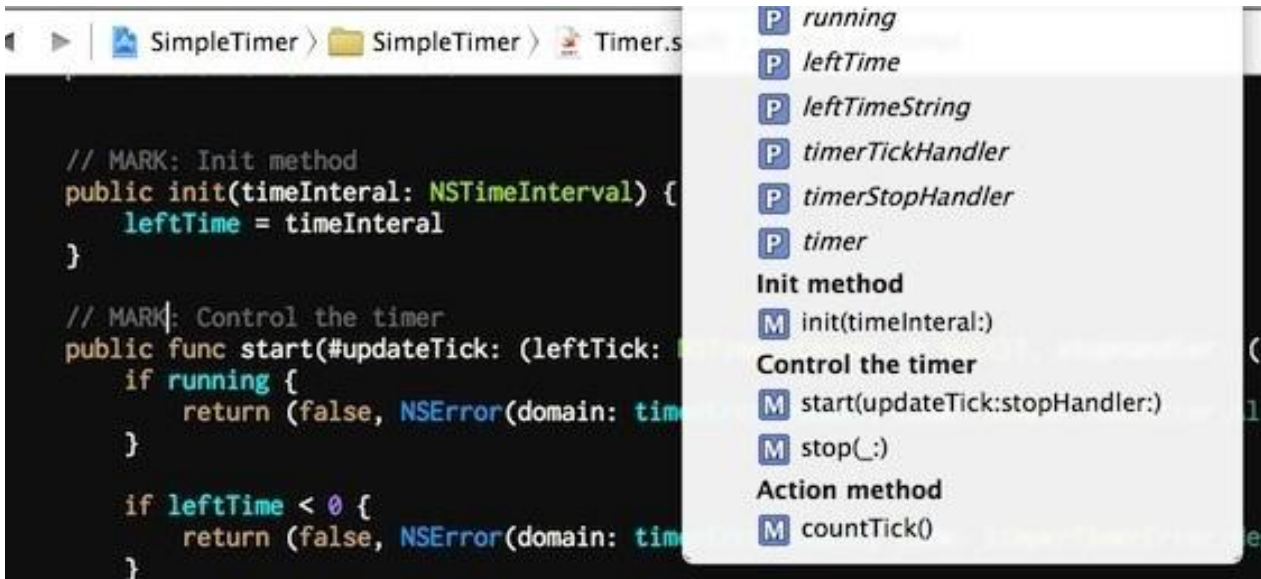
SimpleTimer 〉 SimpleTimer 〉 Timer.s

// MARK: Init method
public init(timeInteral: NSTimeInterval) {
    leftTime = timeInteral
}

// MARK: Control the timer
public func start(#updateTick: (leftTick: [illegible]
    if running {
        return (false, NSError(domain: tim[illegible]
    }

    if leftTime < 0 {
        return (false, NSError(domain: tim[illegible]
    }

P running
P leftTime
P leftTimeString
P timerTickHandler
P timerStopHandler
P timer
Init method
M init(timeInteral:)
Control the timer
M start(updateTick:stopHandler:)
M stop(_:)
Action method
M countTick()